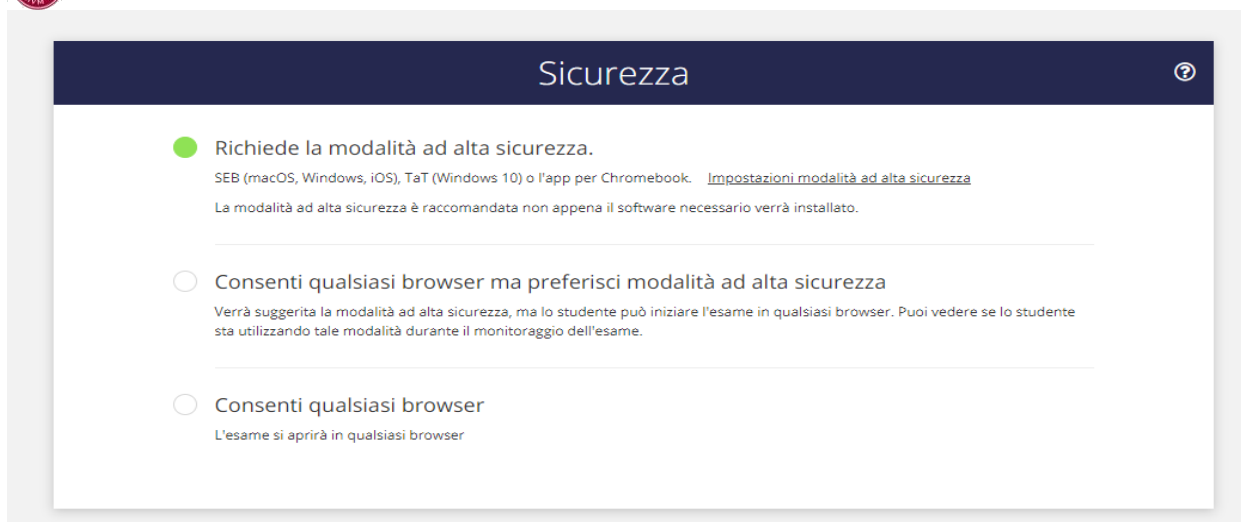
Sicurezza

Richiede la modalità ad alta sicurezza.

SEB (macOS, Windows, iOS), TaT (Windows 10) o l'app per Chromebook. Impostazioni modalità ad alta sicurezza

La modalità ad alta sicurezza è raccomandata non appena il software necessario verrà installato.

Consenti qualsiasi browser ma preferisci modalità ad alta sicurezza

Verrà suggerita la modalità ad alta sicurezza, ma lo studente può iniziare l'esame in qualsiasi browser. Puoi vedere se lo studente sta utilizzando tale modalità durante il monitoraggio dell'esame.

Consenti qualsiasi browser

L'esame si aprirà in qualsiasi browser